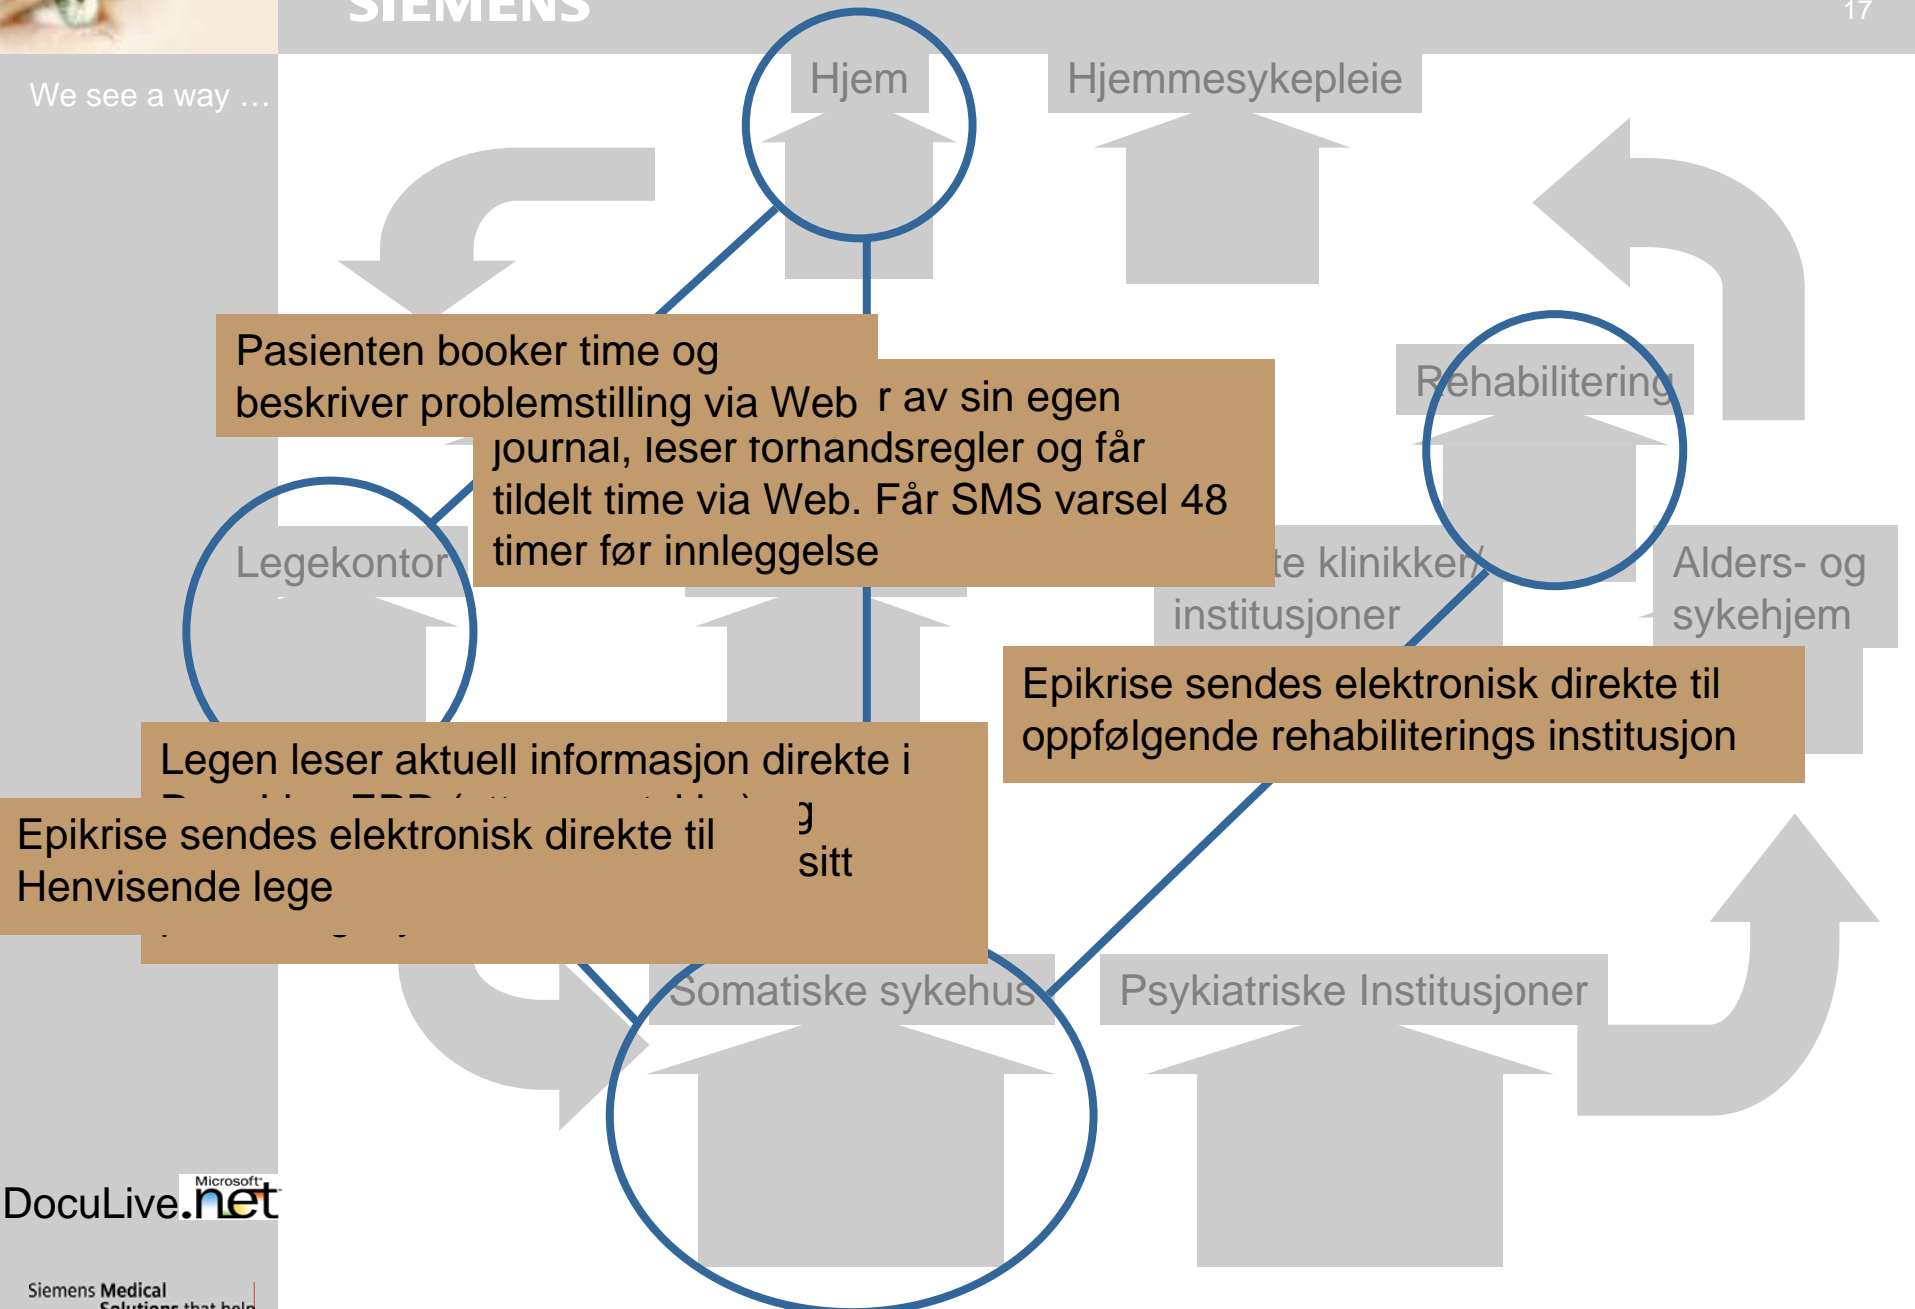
SIEMENS

17

We see a way …

Hjem

Hjemmesykepleie

Pasienten booker time og beskriver problemstilling via Web

r av sin egen journal, leser forhandsregler og får tildelt time via Web. Får SMS varsel 48 timer før innleggelse

Rehabilitering

Legekontor

te klinikker/ institusjoner

Alders- og sykehjem

Epikrise sendes elektronisk direkte til oppfølgende rehabiliterings institusjon

Legen leser aktuell informasjon direkte i

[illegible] g

sitt

Epikrise sendes elektronisk direkte til Henvisende lege

Somatiske sykehus

Psykiatriske Institusjoner

DocuLive.net Microsoft

Siemens Medical Solutions that help